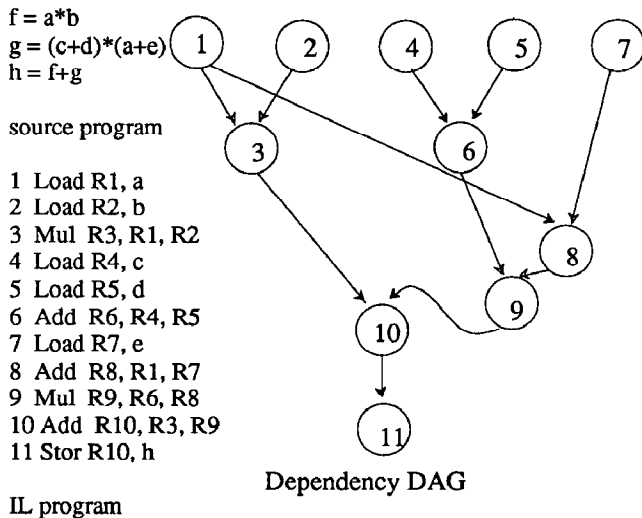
f = a*b
g = (c+d)*(a+e)
h = f+g

source program

1 Load R1, a
2 Load R2, b
3 Mul R3, R1, R2
4 Load R4, c
5 Load R5, d
6 Add R6, R4, R5
7 Load R7, e
8 Add R8, R1, R7
9 Mul R9, R6, R8
10 Add R10, R3, R9
11 Stor R10, h

IL program

1
2
4
5
7
3
6
8
9
10
11

Dependency DAG